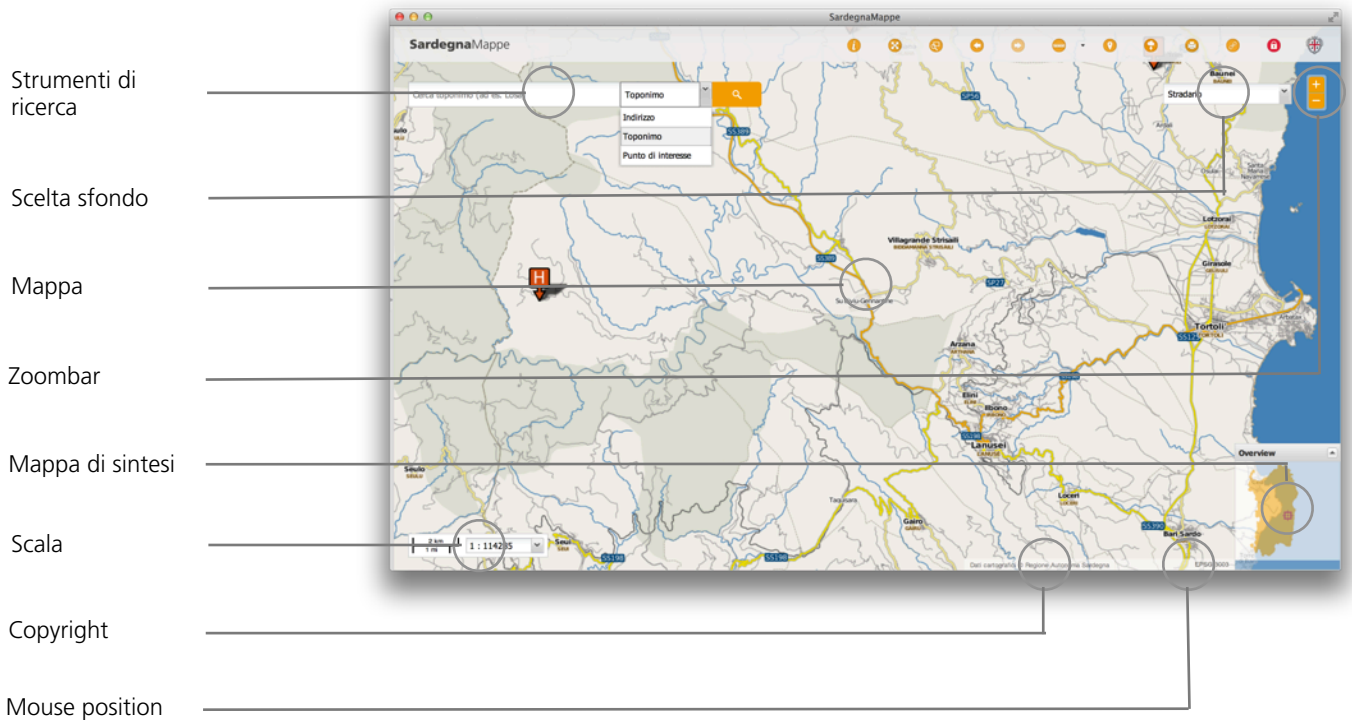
Strumenti di ricerca

Scelta sfondo

Mappa

Zoombar

Mappa di sintesi

Scala

Copyright

Mouse position

SardegnaMappe

SardegnaMappe

Cerca toponimo (ad es. Losa)

Toponimo

Indirizzo

Toponimo

Punto di interesse

Stradario

+

−

Baunei

SP56

SS389

Villagrande Strisaili

SS389

Su Bau Gennargentu

SP27

Lotzorai

Girasole

Tortolì

SS125

Arzana

Elini

Ilbono

Lanusei

SS198

Seulo

Seui

SS198

SS198

Gairo

Loceri

SS390

Bari Sardo

Taquisara

Overview

2 km

1 mi

1 : 114285

Dati cartografici © Regione Autonoma Sardegna

EPSG:3003